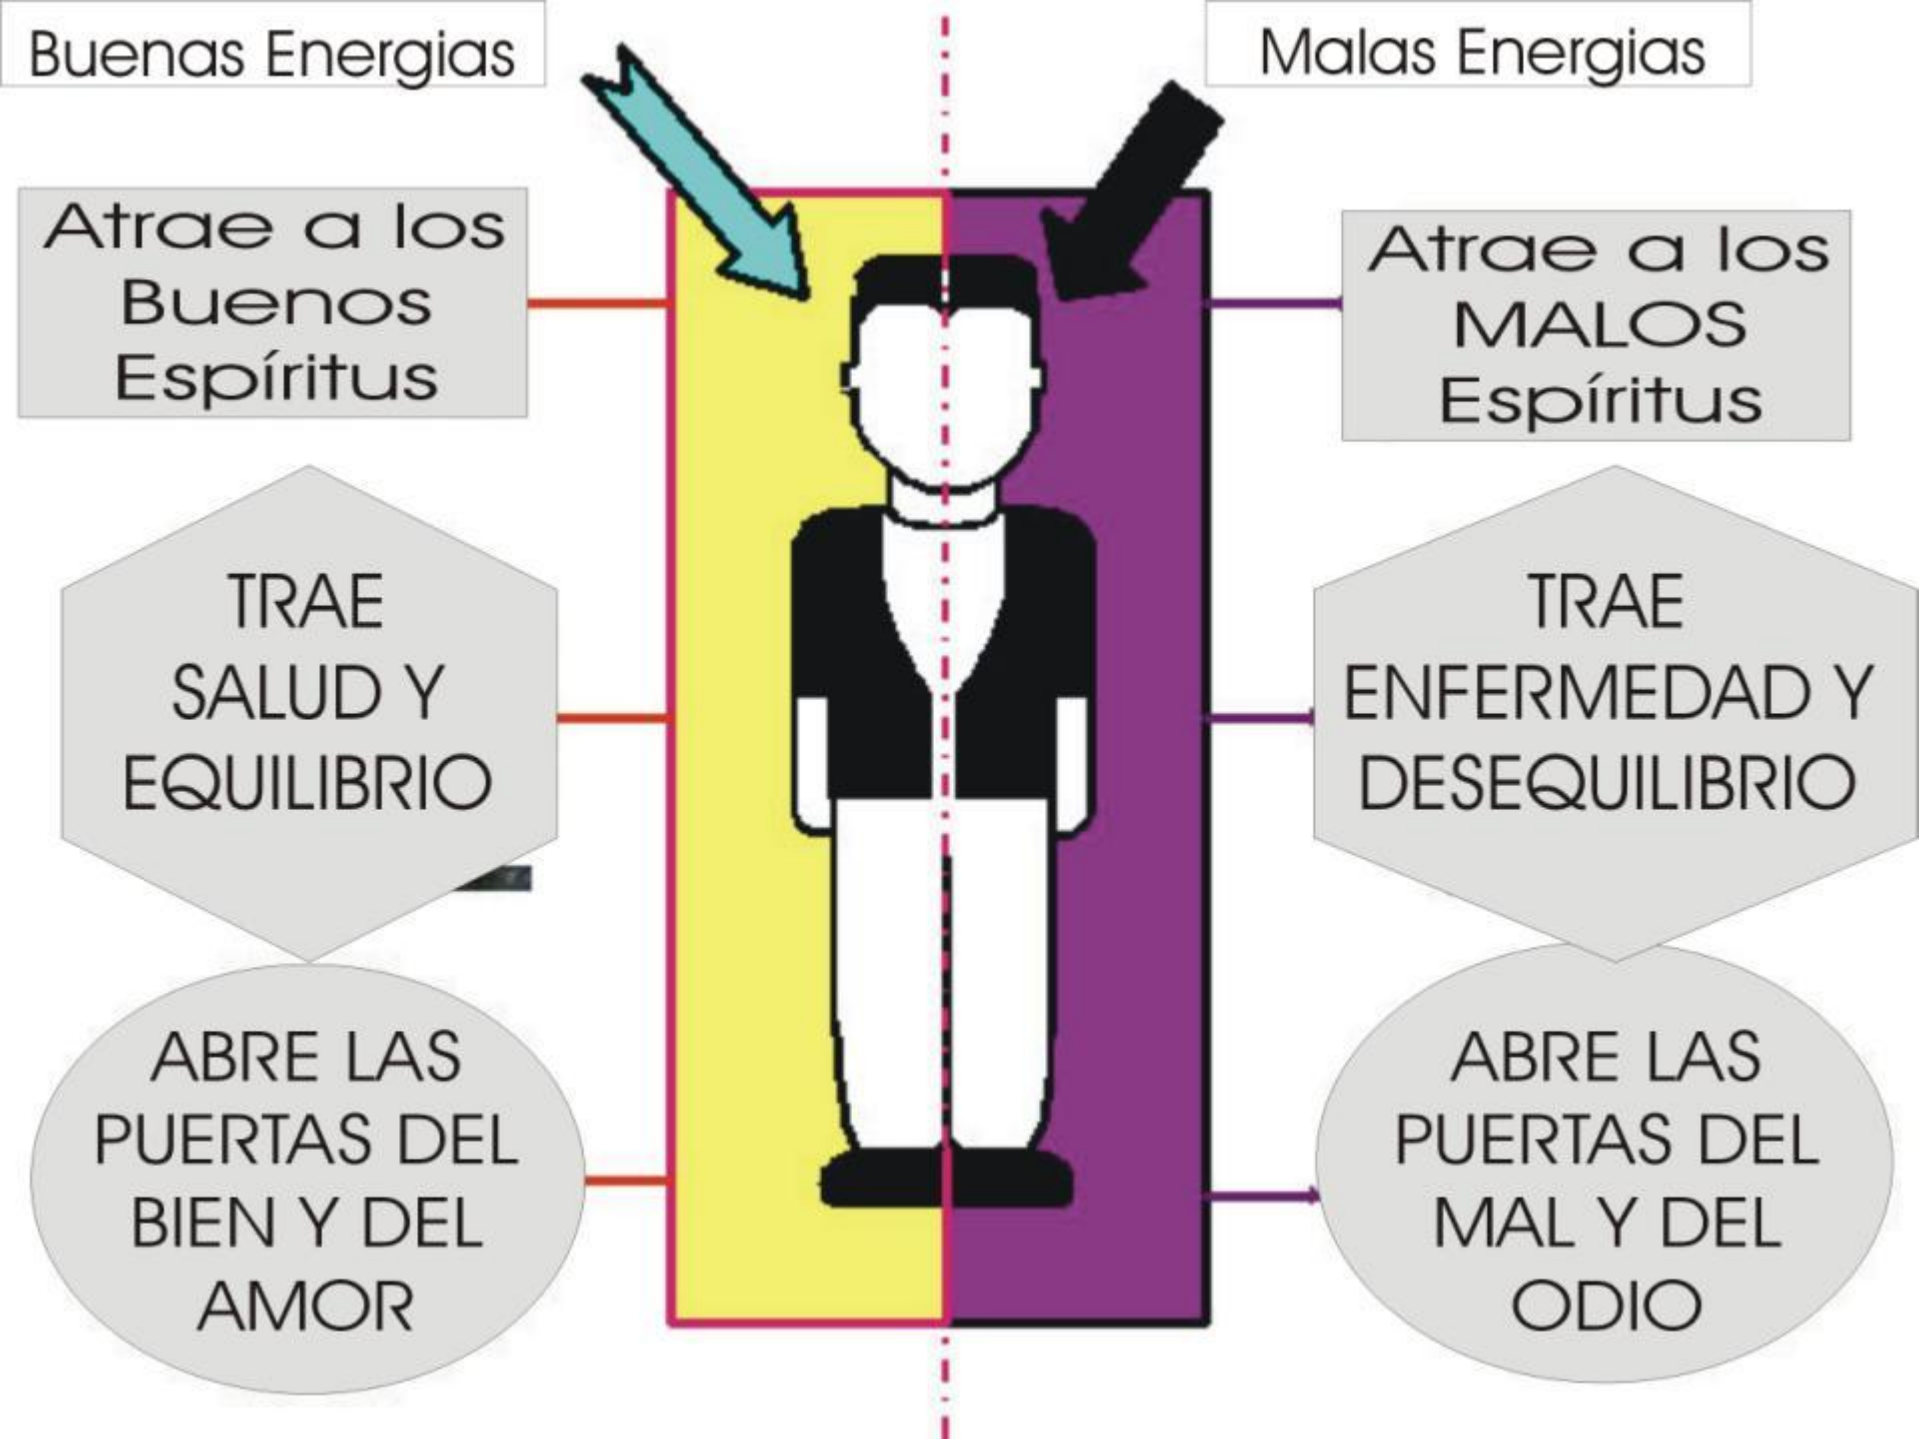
Buenas Energias

Malas Energias

Atrae a los Buenos Espíritus

Atrae a los MALOS Espíritus

TRAE SALUD Y EQUILIBRIO

TRAE ENFERMEDAD Y DESEQUILIBRIO

ABRE LAS PUERTAS DEL BIEN Y DEL AMOR

ABRE LAS PUERTAS DEL MAL Y DEL ODIO